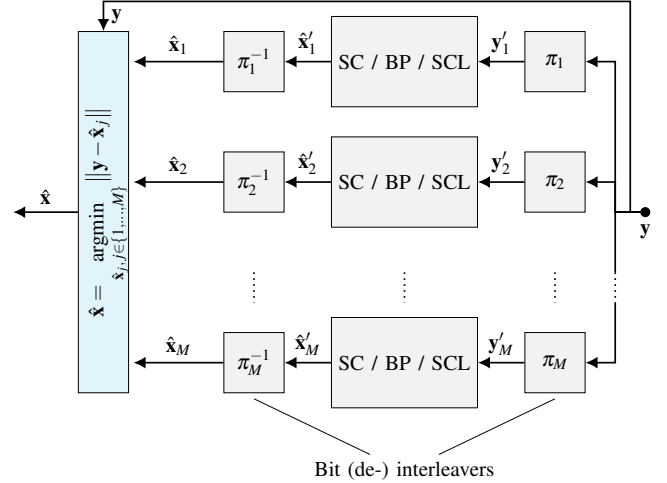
$\mathbf{y}$

$\hat{\mathbf{x}} = \underset{\hat{\mathbf{x}}_j, j \in \{1,\dots,M\}}{\operatorname{argmin}} ||\mathbf{y} - \hat{\mathbf{x}}_j||$

$\hat{\mathbf{x}}_1$ $\pi_1^{-1}$ $\hat{\mathbf{x}}_1'$ SC / BP / SCL $\mathbf{y}_1'$ $\pi_1$

$\hat{\mathbf{x}}_2$ $\pi_2^{-1}$ $\hat{\mathbf{x}}_2'$ SC / BP / SCL $\mathbf{y}_2'$ $\pi_2$

$\hat{\mathbf{x}}$

$\mathbf{y}$

$\hat{\mathbf{x}}_M$ $\pi_M^{-1}$ $\hat{\mathbf{x}}_M'$ SC / BP / SCL $\mathbf{y}_M'$ $\pi_M$

Bit (de-) interleavers